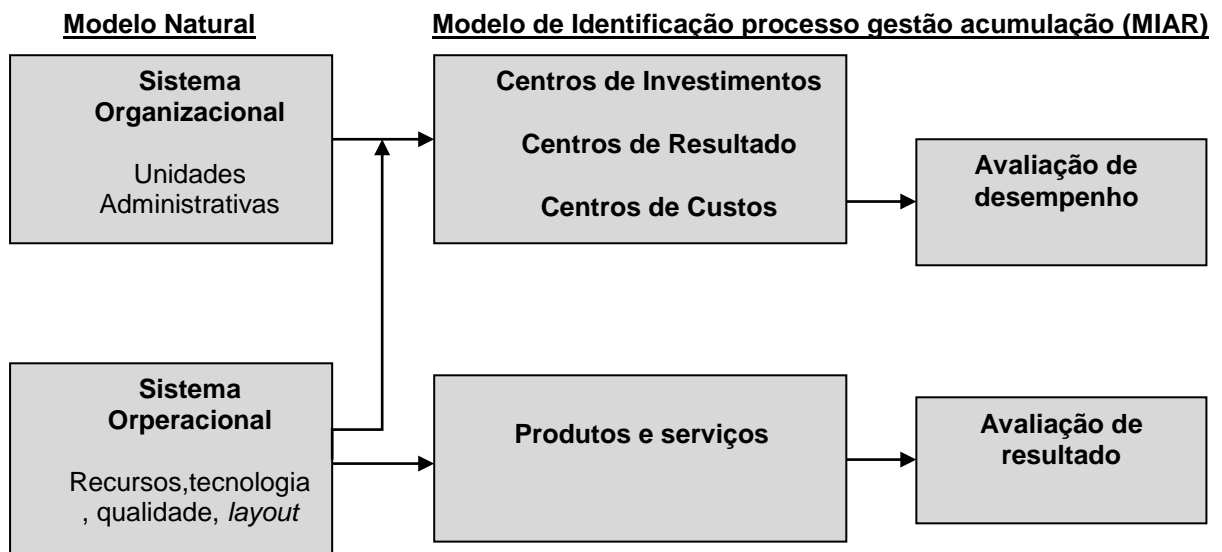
Modelo Natural

Modelo de Identificação processo gestão acumulação (MIAR)

Sistema Organizacional

Unidades Administrativas

Centros de Investimentos

Centros de Resultado

Centros de Custos

Avaliação de desempenho

Sistema Orperacional

Recursos,tecnologia , qualidade, layout

Produtos e serviços

Avaliação de resultado